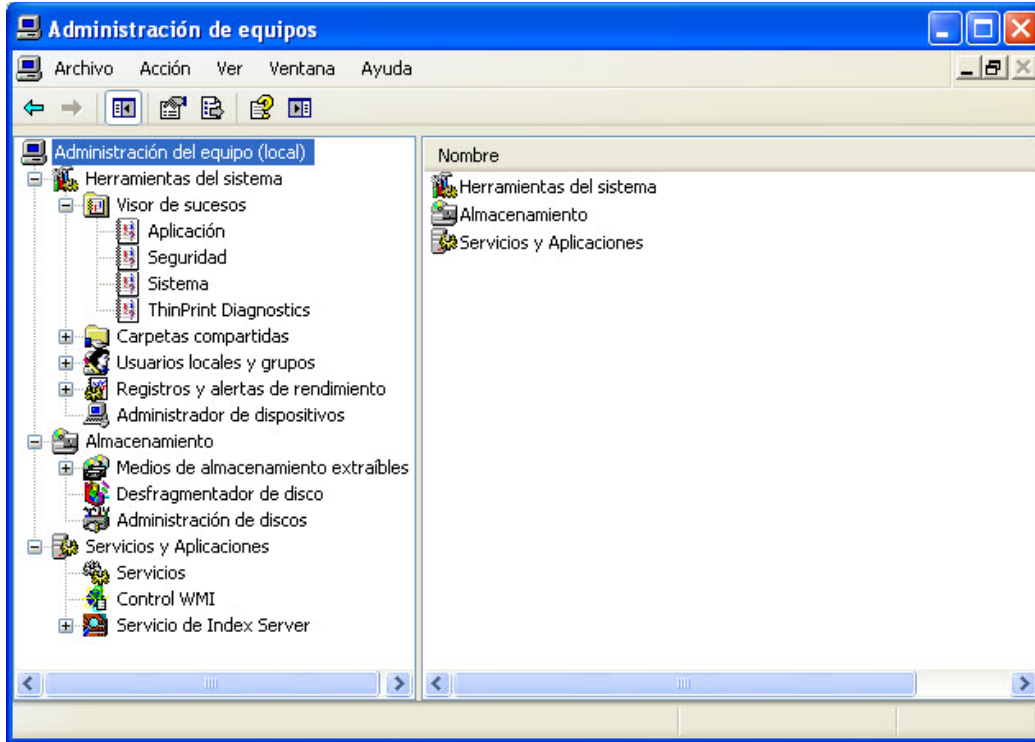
Administración de equipos

Archivo Acción Ver Ventana Ayuda

Administración del equipo (local)
Herramientas del sistema
Visor de sucesos
Aplicación
Seguridad
Sistema
ThinPrint Diagnostics
Carpetas compartidas
Usuarios locales y grupos
Registros y alertas de rendimiento
Administrador de dispositivos
Almacenamiento
Medios de almacenamiento extraíbles
Desfragmentador de disco
Administración de discos
Servicios y Aplicaciones
Servicios
Control WMI
Servicio de Index Server

Nombre
Herramientas del sistema
Almacenamiento
Servicios y Aplicaciones